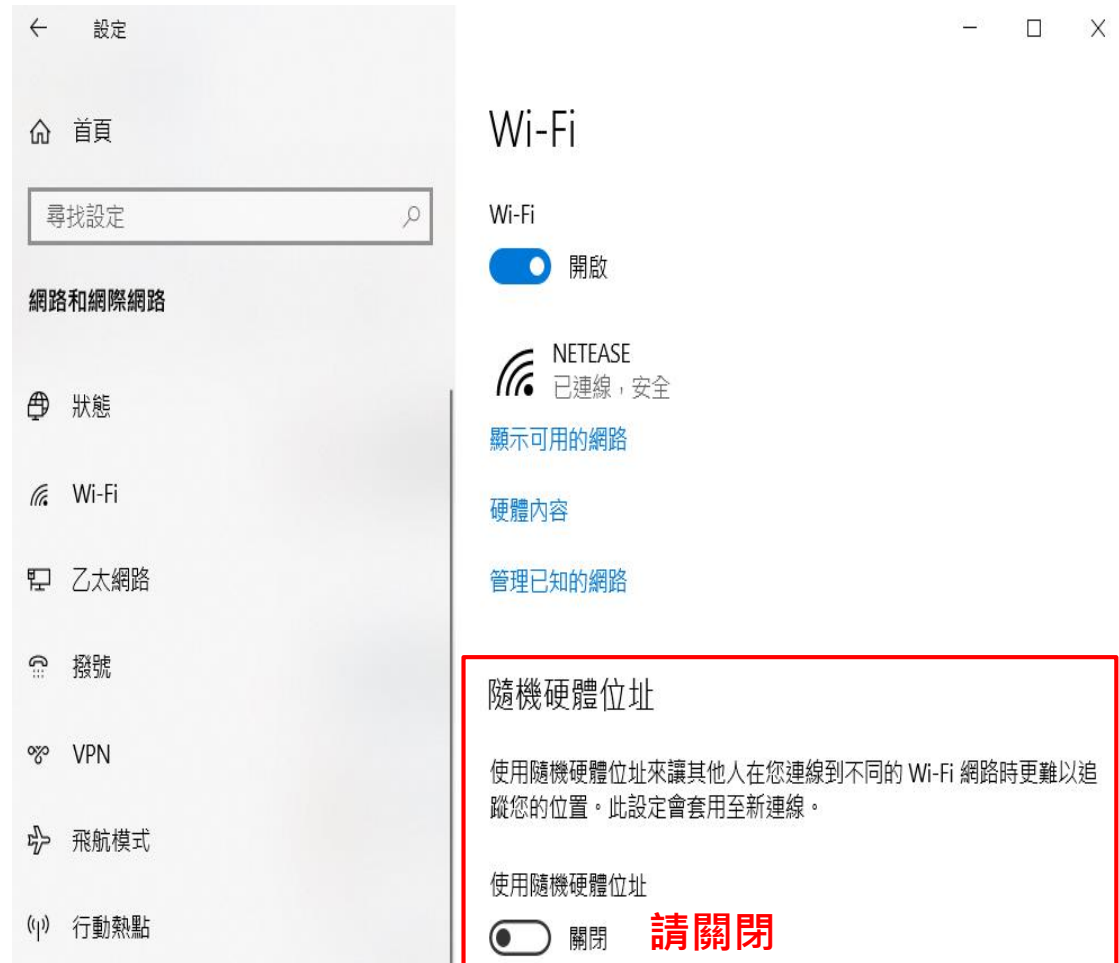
← 設定

首頁

尋找設定

網路和網際網路

狀態

Wi-Fi

乙太網路

撥號

VPN

飛航模式

行動熱點

Wi-Fi

Wi-Fi

開啟

NETEASE
已連線，安全

顯示可用的網路

硬體內容

管理已知的網路

隨機硬體位址

使用隨機硬體位址來讓其他人在您連線到不同的 Wi-Fi 網路時更難以追蹤您的位置。此設定會套用至新連線。

使用隨機硬體位址

關閉 請關閉